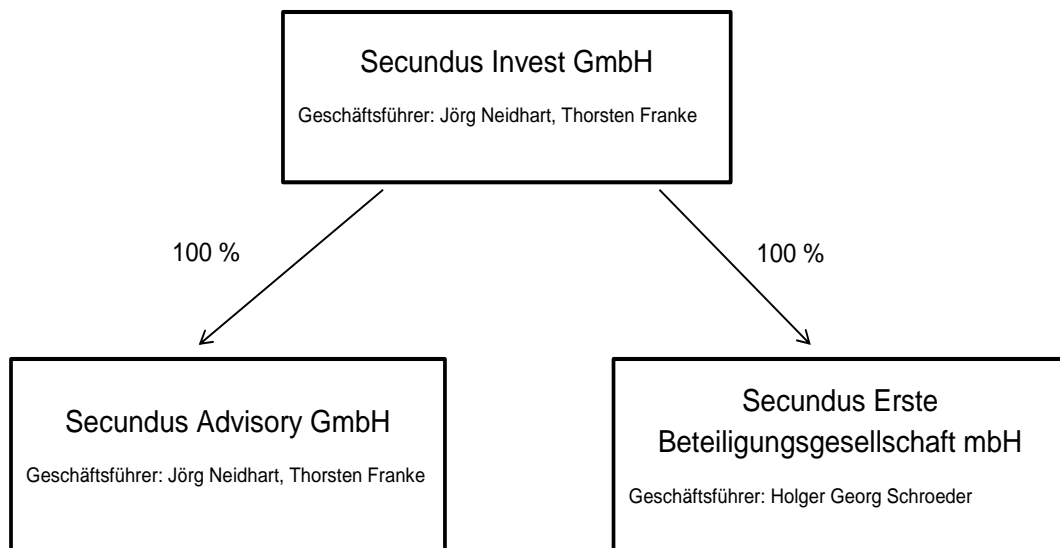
Secundus Invest GmbH

Geschäftsführer: Jörg Neidhart, Thorsten Franke

100 %

100 %

Secundus Advisory GmbH

Geschäftsführer: Jörg Neidhart, Thorsten Franke

Secundus Erste Beteiligungsgesellschaft mbH

Geschäftsführer: Holger Georg Schroeder